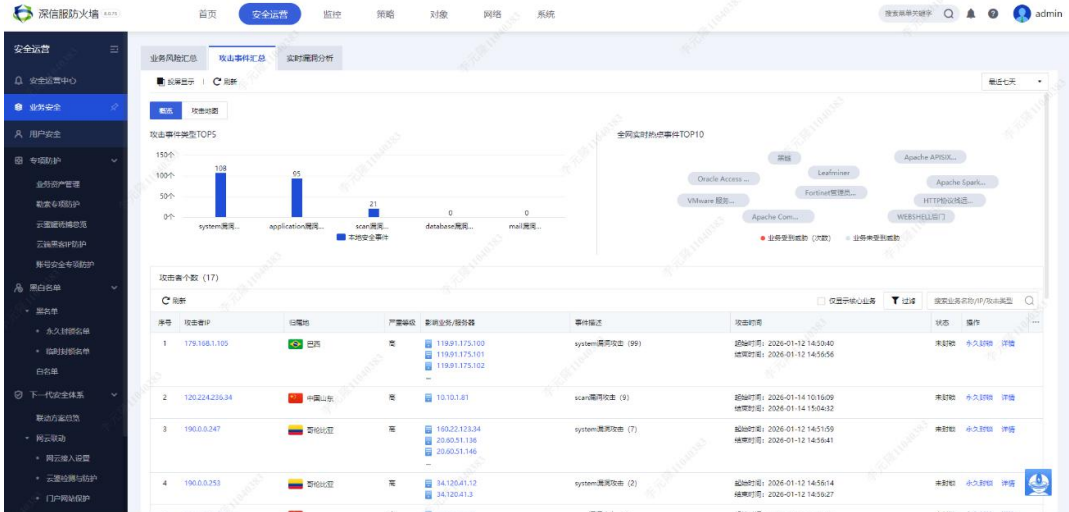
深信服防火墙

首页 安全运营 监控 策略 对象 网络 系统

搜索菜单关键字 admin

安全运营

安全运营中心

业务安全

用户安全

专项防护

业务资产管理

勒索专项防护

云蜜罐威胁总览

云端黑名IP防护

账号安全专项防护

黑白名单

黑名单

永久封锁名单

临时封锁名单

白名单

下一代安全体系

联动方案总览

网云联动

网云接入设置

云谋检测与防护

门户网站保护

业务风险汇总 攻击事件汇总 实时漏洞分析

投屏显示 | 刷新

最近七天

概览 攻击时图

攻击事件类型TOP5

| | |
|---|---|
| system漏洞... | 108 |
| application漏洞... | 95 |
| scan漏洞... | 21 |
| database漏洞... | 0 |
| mail漏洞... | 0 |

150个
100个
50个
0个

本地安全事件

全网实时热点事件TOP10

漏洞 Apache APISIX... Leafminer Oracle Access ... Apache Spark... Fortinet管理员... VMware 服务... HTTP协议攻击... Apache Com... WEBSHELL后门

● 业务受到威胁（次数） ● 业务未受到威胁

攻击者个数 (17)

刷新

仅显示核心业务 过滤 搜索业务名称/IP/攻击类型

| 序号 | 攻击者IP | 归属地 | 严重等级 | 影响业务/服务器 | 事件描述 | 攻击时间 | 状态 | 操作 |
|---|---|---|---|---|---|---|---|---|
| 1 | 179.108.1.105 | 巴西 | 高 | 119.91.175.100 119.91.175.101 119.91.175.102 ... | system漏洞攻击 (99) | 起始时间：2026-01-12 14:50:40 结束时间：2026-01-12 14:56:56 | 未封锁 | 永久封锁 详情 |
| 2 | 120.224.236.34 | 中国山东 | 高 | 10.10.1.81 | scan漏洞攻击 (9) | 起始时间：2026-01-14 10:16:09 结束时间：2026-01-14 15:04:32 | 未封锁 | 永久封锁 详情 |
| 3 | 190.0.0.247 | 哥伦比亚 | 高 | 160.22.123.34 20.60.51.136 20.60.51.146 ... | system漏洞攻击 (7) | 起始时间：2026-01-12 14:51:59 结束时间：2026-01-12 14:56:41 | 未封锁 | 永久封锁 详情 |
| 4 | 190.0.0.253 | 哥伦比亚 | 高 | 34.120.41.12 34.120.41.3 | system漏洞攻击 (2) | 起始时间：2026-01-12 14:56:14 结束时间：2026-01-12 14:56:27 | 未封锁 | 永久封锁 详情 |